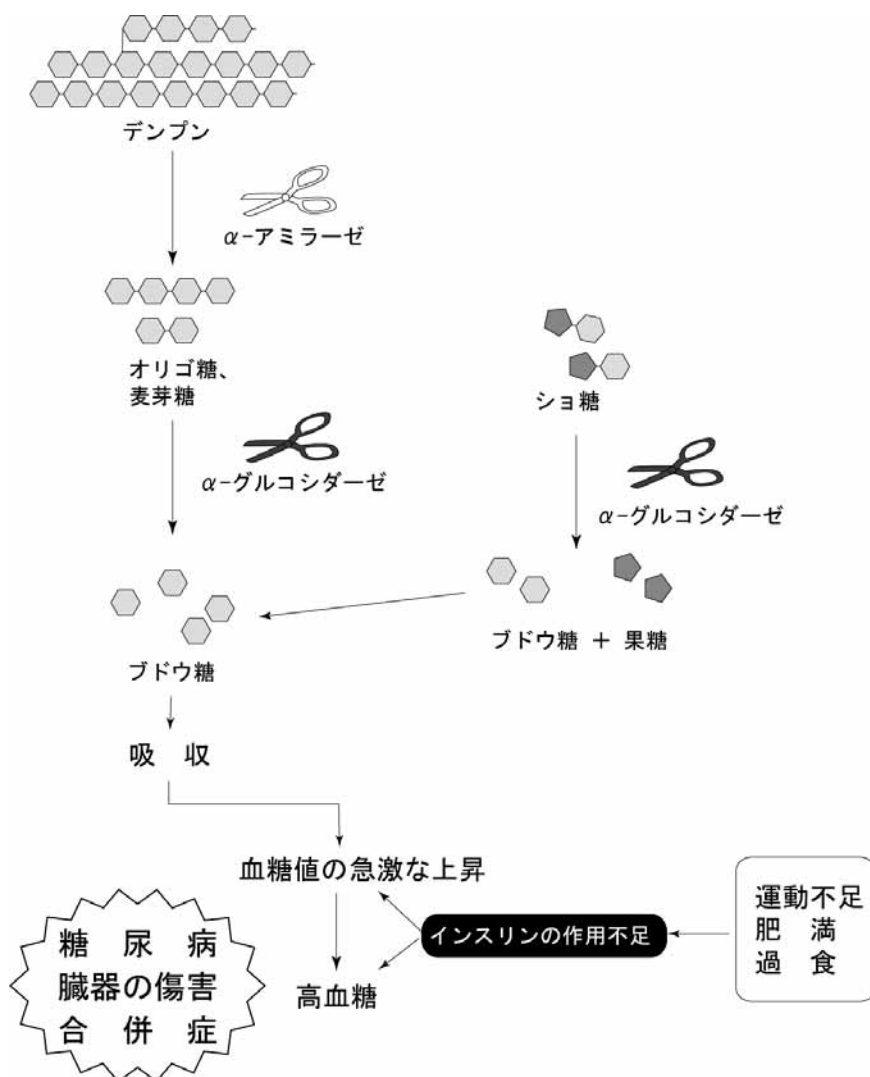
デンプン

α-アミラーゼ

オリゴ糖、
麦芽糖

α-グルコシダーゼ

ショ糖

α-グルコシダーゼ

ブドウ糖 ＋ 果糖

ブドウ糖

吸 収

血糖値の急激な上昇

インスリンの作用不足

運動不足
肥 満
過 食

高血糖

糖 尿 病
臓器の傷害
合 併 症